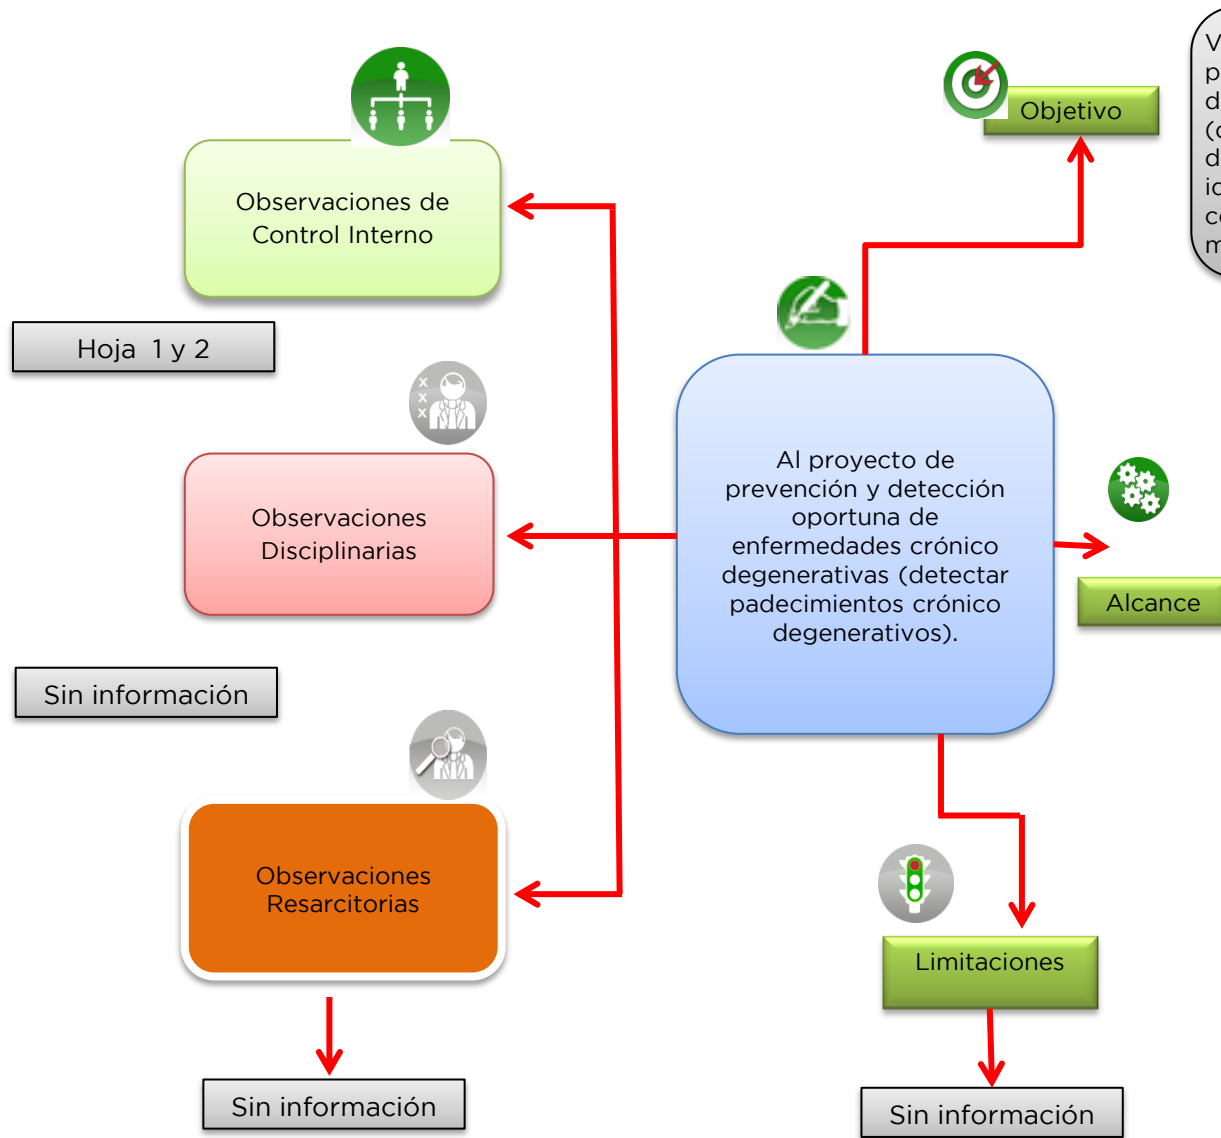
Objetivo

V
p
d
(c
d
ic
c
m

Observaciones de Control Interno

Hoja 1 y 2

Observaciones Disciplinarias

Sin información

Al proyecto de prevención y detección oportuna de enfermedades crónico degenerativas (detectar padecimientos crónico degenerativos).

Alcance

Observaciones Resarcitorias

Limitaciones

Sin información

Sin información